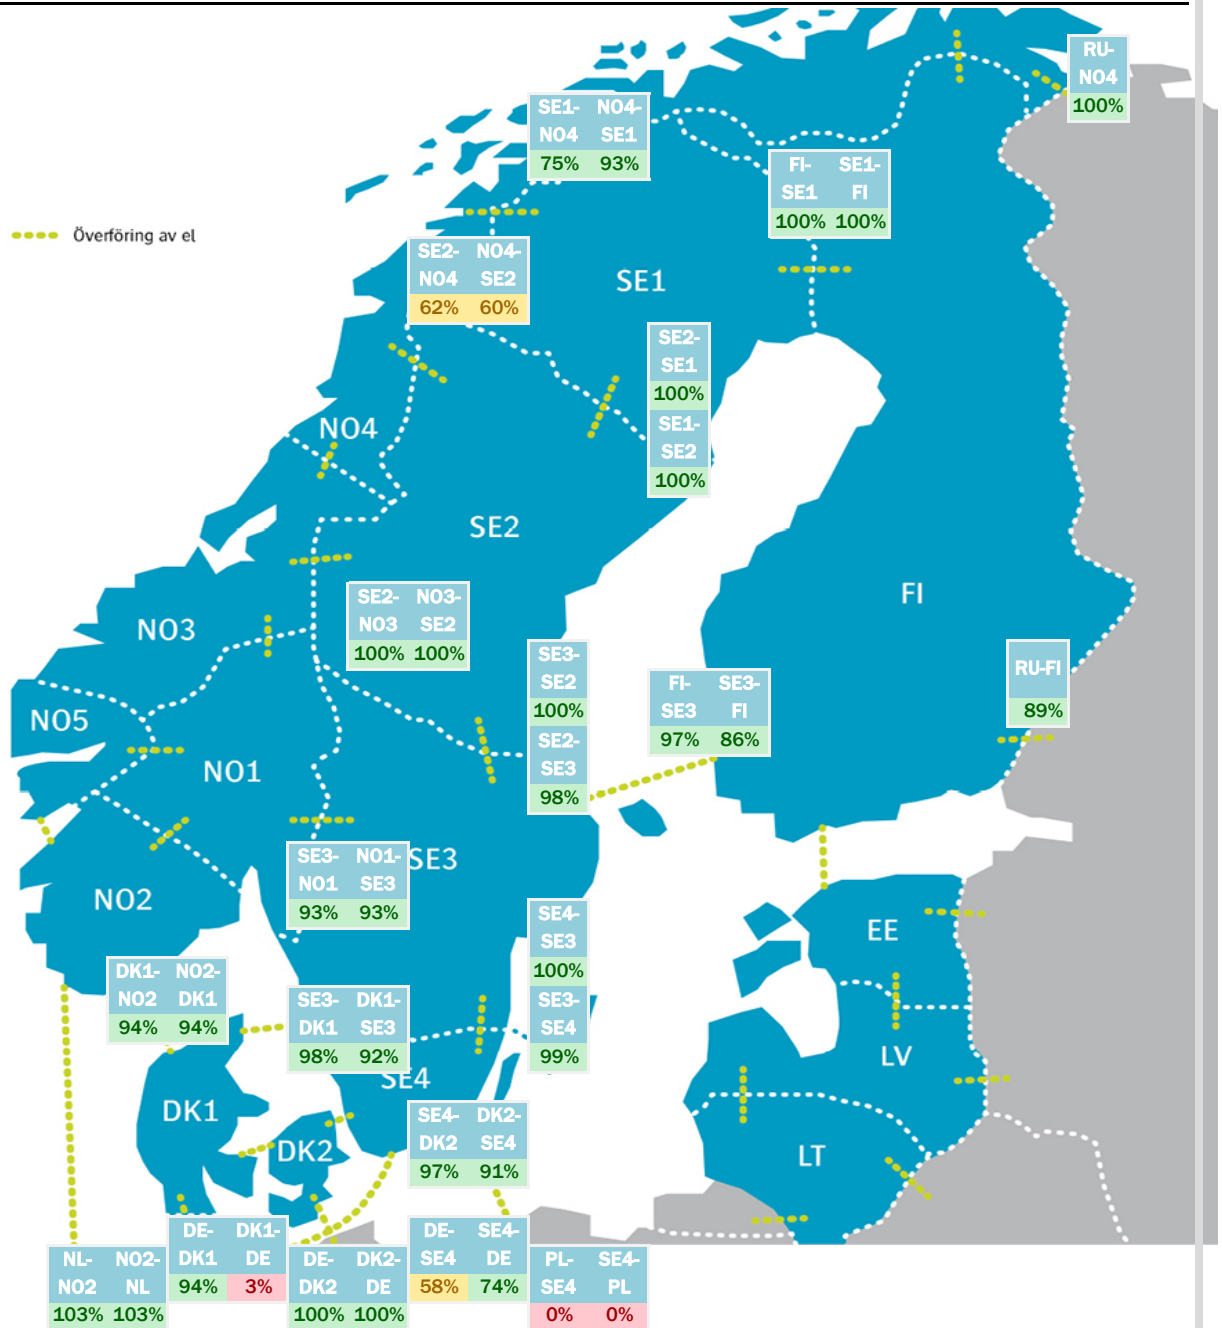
Överföring av el

| SE1-NO4 | NO4-SE1 |
|---|---|
| 75% | 93% |

| FI-SE1 | SE1-FI |
|---|---|
| 100% | 100% |

| RU-NO4 |
|---|
| 100% |

| SE2-NO4 | NO4-SE2 |
|---|---|
| 62% | 60% |

SE1

| SE2-SE1 |
|---|
| 100% |

| SE1-SE2 |
|---|
| 100% |

NO4

SE2

FI

| SE2-NO3 | NO3-SE2 |
|---|---|
| 100% | 100% |

NO3

| SE3-SE2 |
|---|
| 100% |

| FI-SE3 | SE3-FI |
|---|---|
| 97% | 86% |

| RU-FI |
|---|
| 89% |

NO5

NO1

| SE2-SE3 |
|---|
| 98% |

| SE3-NO1 | NO1-SE3 |
|---|---|
| 93% | 93% |

SE3

NO2

| SE4-SE3 |
|---|
| 100% |

EE

| DK1-NO2 | NO2-DK1 |
|---|---|
| 94% | 94% |

| SE3-DK1 | DK1-SE3 |
|---|---|
| 98% | 92% |

| SE3-SE4 |
|---|
| 99% |

LV

SE4

DK1

DK2

| SE4-DK2 | DK2-SE4 |
|---|---|
| 97% | 91% |

LT

| DE-DK1 | DK1-DE |
|---|---|
| 94% | 3% |

| DE-SE4 | SE4-DE |
|---|---|
| 58% | 74% |

| NL-NO2 | NO2-NL |
|---|---|
| 103% | 103% |

| DE-DK2 | DK2-DE |
|---|---|
| 100% | 100% |

| PL-SE4 | SE4-PL |
|---|---|
| 0% | 0% |